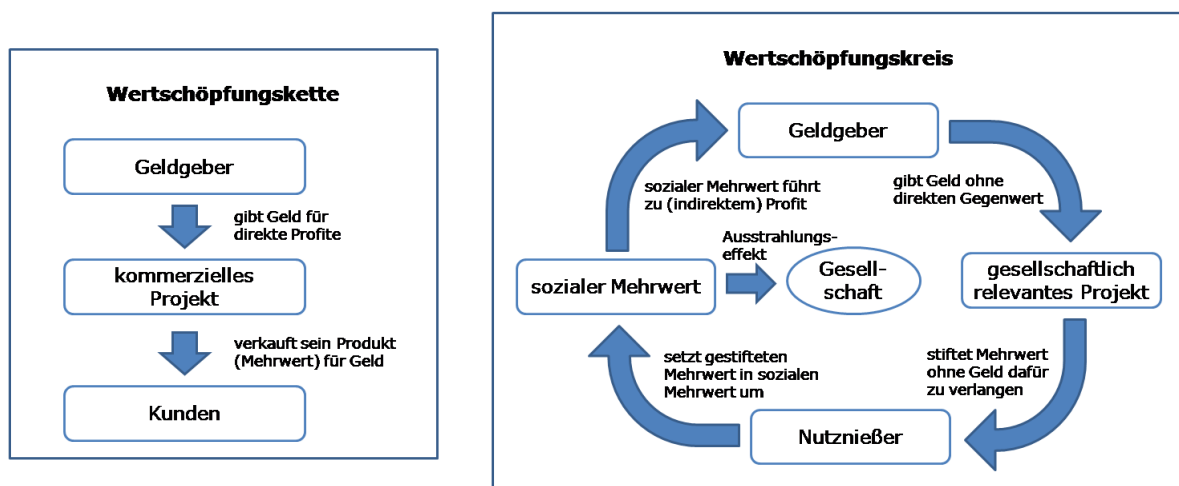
Wertschöpfungskette

Geldgeber

gibt Geld für direkte Profite

kommerzielles Projekt

verkauft sein Produkt (Mehrwert) für Geld

Kunden

Wertschöpfungskreis

Geldgeber

gibt Geld ohne direkten Gegenwert

gesellschaftlich relevantes Projekt

stiftet Mehrwert ohne Geld dafür zu verlangen

Nutznießer

setzt gestifteten Mehrwert in sozialen Mehrwert um

sozialer Mehrwert

Ausstrahlungseffekt

Gesellschaft

sozialer Mehrwert führt zu (indirektem) Profit